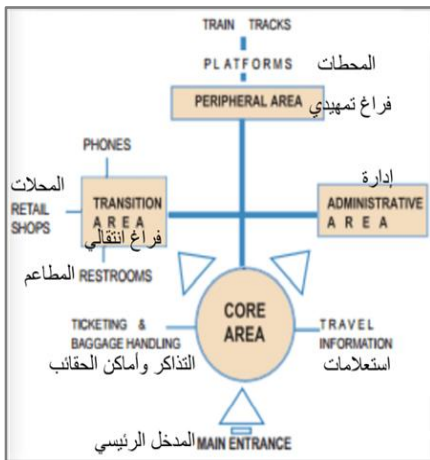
TRAIN TRACKS
PLATFORMS
المحطات
PERIPHERAL AREA
فراغ تمهيدي
PHONES
المحلات
RETAIL SHOPS
TRANSITION AREA
فراغ انتقالي
إدارة
ADMINISTRATIVE AREA
المطاعم
RESTROOMS
CORE AREA
TICKETING & BAGGAGE HANDLING
التذاكر وأماكن الحقائب
TRAVEL INFORMATION
استعلامات
المدخل الرئيسي
MAIN ENTRANCE